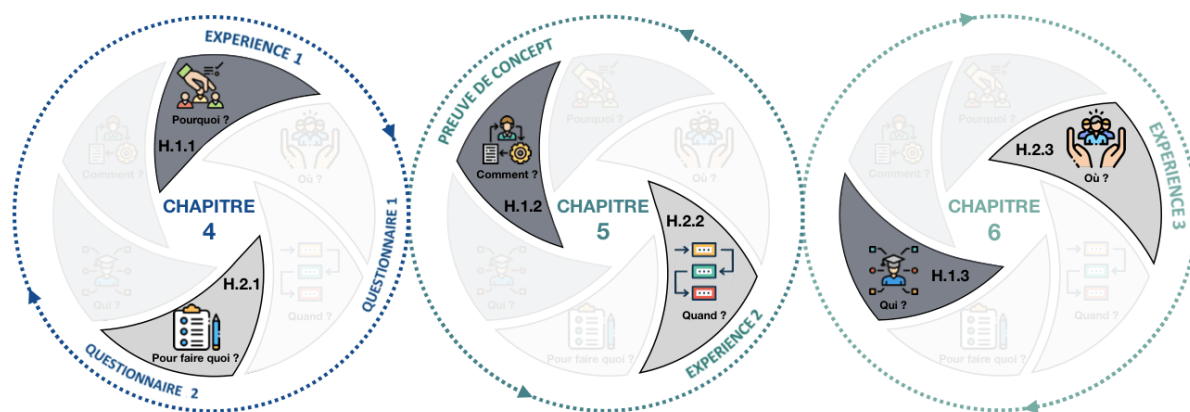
EXPERIENCE 1

Pourquoi ?

H.1.1

Comment ?

Où ?

CHAPITRE 4

QUESTIONNAIRE 1

H.2.1

Qui ?

Quand ?

Pour faire quoi ?

QUESTIONNAIRE 2

PREUVE DE CONCEPT

Pourquoi ?

Comment ?

Où ?

H.1.2

CHAPITRE 5

H.2.2

Qui ?

Quand ?

Pour faire quoi ?

EXPERIENCE 2

Pourquoi ?

Comment ?

H.2.3

Où ?

EXPERIENCE 3

CHAPITRE 6

H.1.3

Qui ?

Quand ?

Pour faire quoi ?